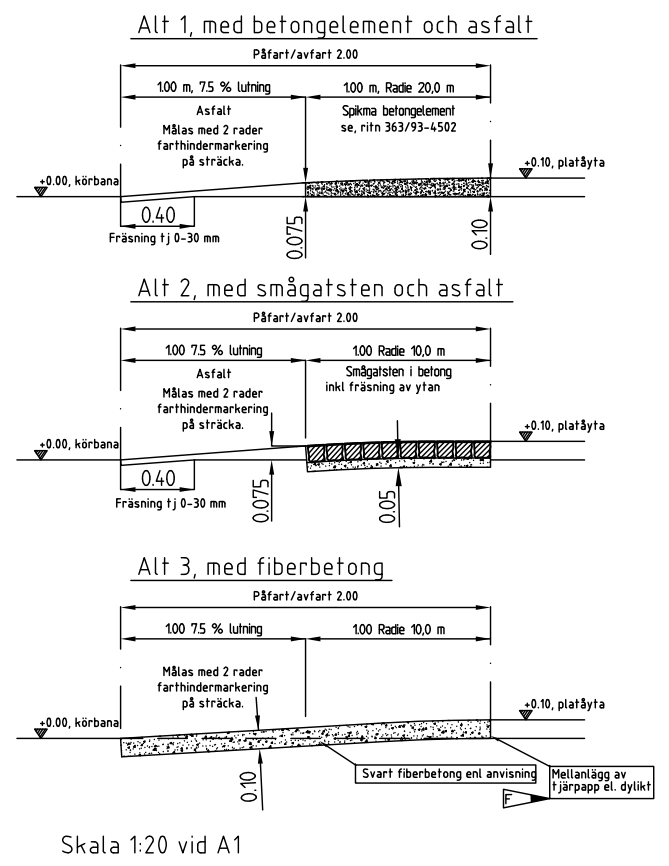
Alt 1, med betongelement och asfalt

Påfart/avfart 2.00

1.00 m, 7.5 % lutning

1.00 m, Radie 20,0 m

Asfalt
Målas med 2 rader farthindermarkering på sträcka.

Spikma betongelement
se, ritn 363/93-4502

+0.00, körbana

+0.10, platåyta

0.40

Fräsning tj 0-30 mm

0.075

0.10

Alt 2, med smågatsten och asfalt

Påfart/avfart 2.00

1.00 7.5 % lutning

1.00 Radie 10,0 m

Asfalt
Målas med 2 rader farthindermarkering på sträcka.

Smågatsten i betong
inkl fräsning av ytan

+0.00, körbana

+0.10, platåyta

0.40

Fräsning tj 0-30 mm

0.075

0.05

Alt 3, med fiberbetong

Påfart/avfart 2.00

1.00 7.5 % lutning

1.00 Radie 10,0 m

Målas med 2 rader farthindermarkering på sträcka.

+0.00, körbana

+0.10, platåyta

0.10

Svart fiberbetong enl anvisning

Mellanlägg av tjärpapp el. dylikt

F

Skala 1:20 vid A1